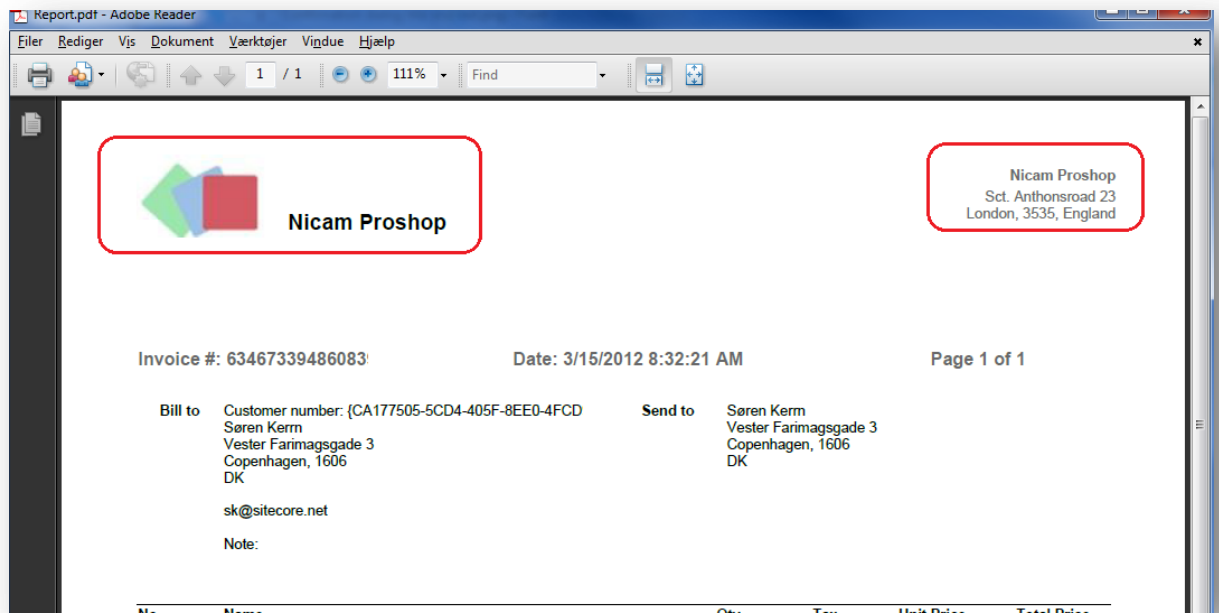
Report.pdf - Adobe Reader

Filer Rediger Vis Dokument Værktøjer Vindue Hjælp

1 / 1 111% Find

Nicam Proshop

Nicam Proshop
Sct. Anthonsroad 23
London, 3535, England

Invoice #: 63467339486083 Date: 3/15/2012 8:32:21 AM Page 1 of 1

Bill to Customer number: {CA177505-5CD4-405F-8EE0-4FCD
Søren Kerm
Vester Farimagsgade 3
Copenhagen, 1606
DK

sk@sitecore.net

Note:

Send to Søren Kerm
Vester Farimagsgade 3
Copenhagen, 1606
DK

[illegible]